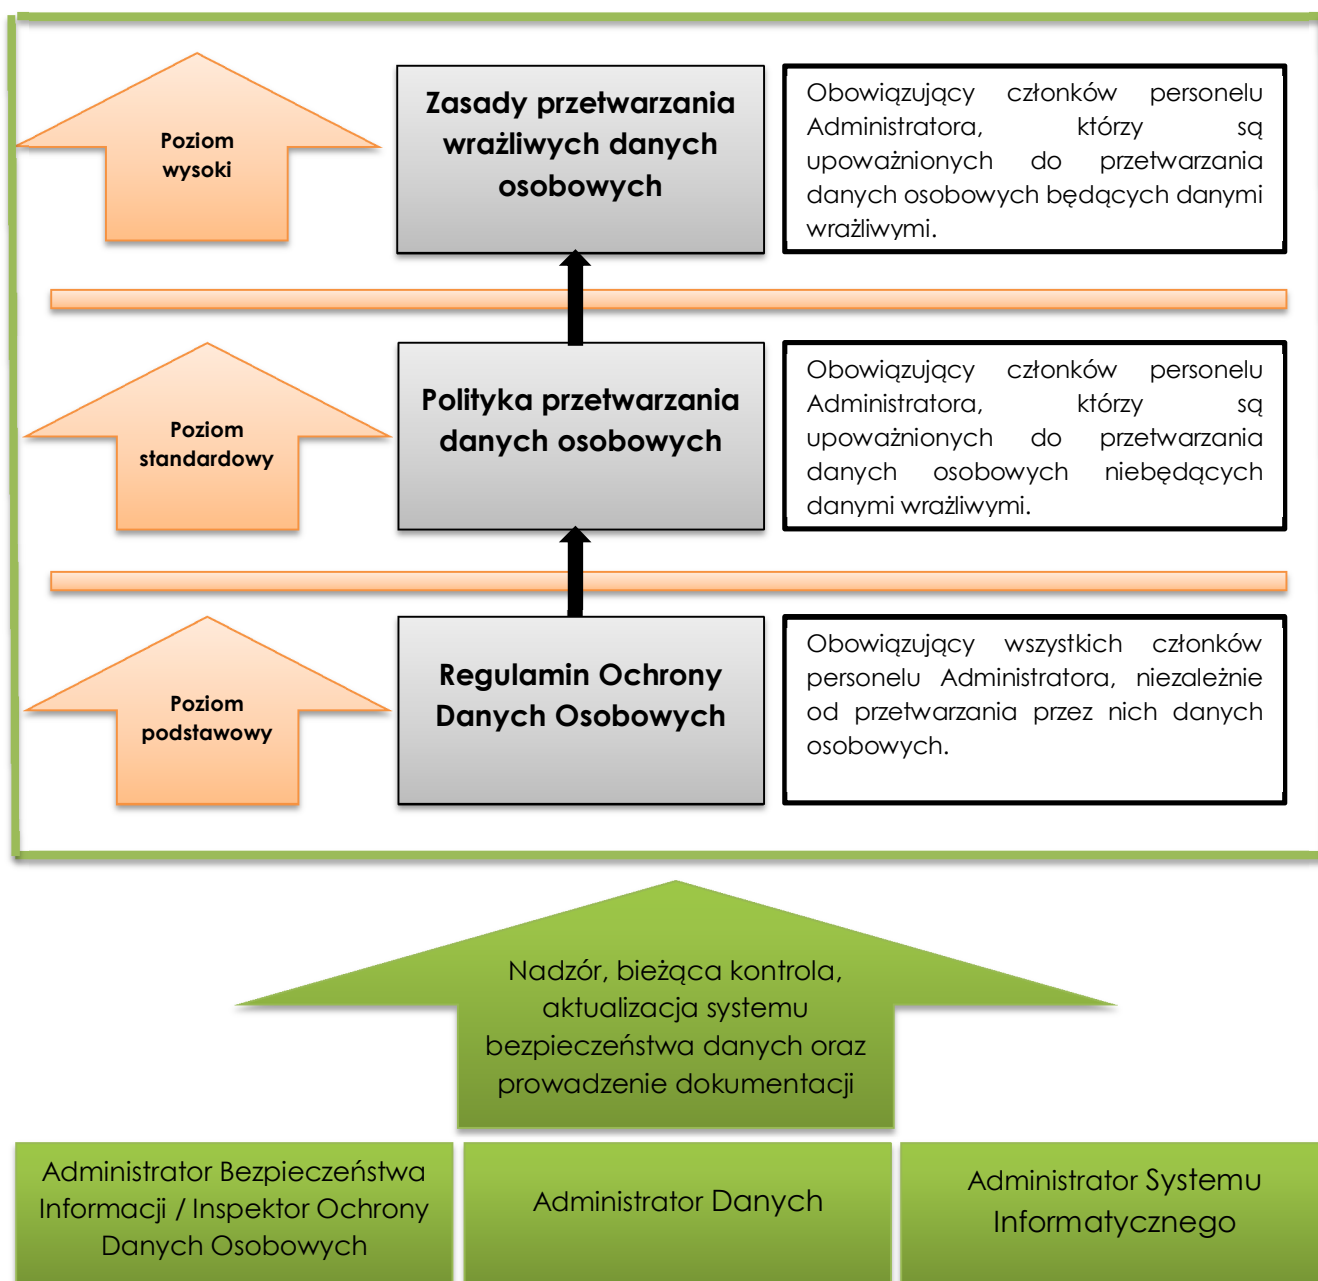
Poziom wysoki

Zasady przetwarzania wrażliwych danych osobowych

Obowiązujący członków personelu Administratora, którzy są upoważnionych do przetwarzania danych osobowych będących danymi wrażliwymi.

Poziom standardowy

Polityka przetwarzania danych osobowych

Obowiązujący członków personelu Administratora, którzy są upoważnionych do przetwarzania danych osobowych niebędących danymi wrażliwymi.

Poziom podstawowy

Regulamin Ochrony Danych Osobowych

Obowiązujący wszystkich członków personelu Administratora, niezależnie od przetwarzania przez nich danych osobowych.

Nadzór, bieżąca kontrola, aktualizacja systemu bezpieczeństwa danych oraz prowadzenie dokumentacji

Administrator Bezpieczeństwa Informacji / Inspektor Ochrony Danych Osobowych

Administrator Danych

Administrator Systemu Informatycznego